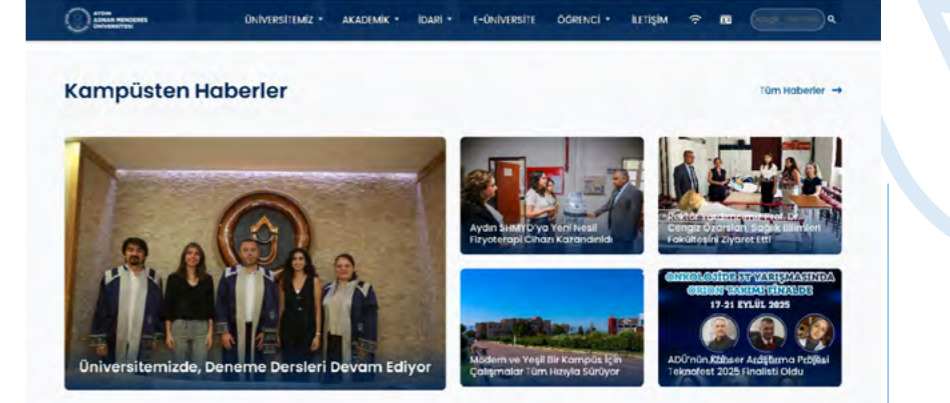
AYDIN ADNAN MENDERES ÜNİVERSİTESİ

ÜNİVERSİTEMİZ • AKADEMİK • İDARİ • E-ÜNİVERSİTE ÖĞRENCİ • İLETİŞİM

Kampüsten Haberler

Tüm Haberler →

Üniversitemizde, Deneme Dersleri Devam Ediyor

Aydın SHMYO'ya Yeni Nesil Fizyoterapi Cihazı Kazandırıldı

Rektör Yardımcımız Prof. Dr. Cengiz Özarslan, Sağlık Bilimleri Fakültesini Ziyaret Etti

Modern ve Yeşil Bir Kampüs İçin Çalışmalar Tüm Hızıyla Sürüyor

ONKOLOJİDE ST YARIŞMASINDA ORİON TAKIMI FİNALDE
17-21 EYLÜL 2025

ADÜ'nün Kanser Araştırma Projesi Teknofest 2025 Finalisti Oldu